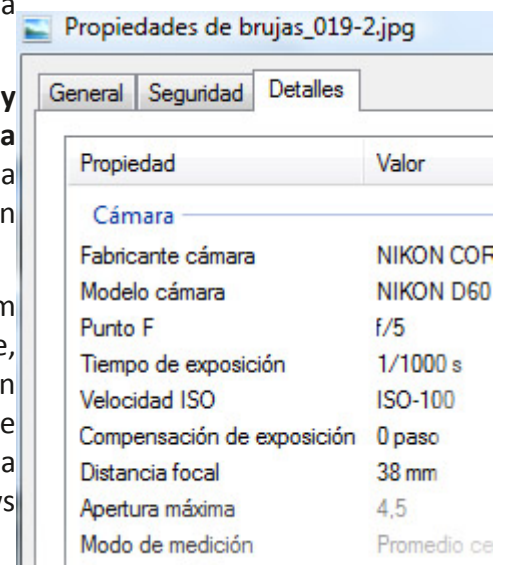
Propiedades de brujas_019-2.jpg

General | Seguridad | Detalles

| Propiedad | Valor |
|---|---|
| Cámara | |
| Fabricante cámara | NIKON COR |
| Modelo cámara | NIKON D60 |
| Punto F | f/5 |
| Tiempo de exposición | 1/1000 s |
| Velocidad ISO | ISO-100 |
| Compensación de exposición | 0 paso |
| Distancia focal | 38 mm |
| Apertura máxima | 4,5 |
| Modo de medición | Promedio ce |